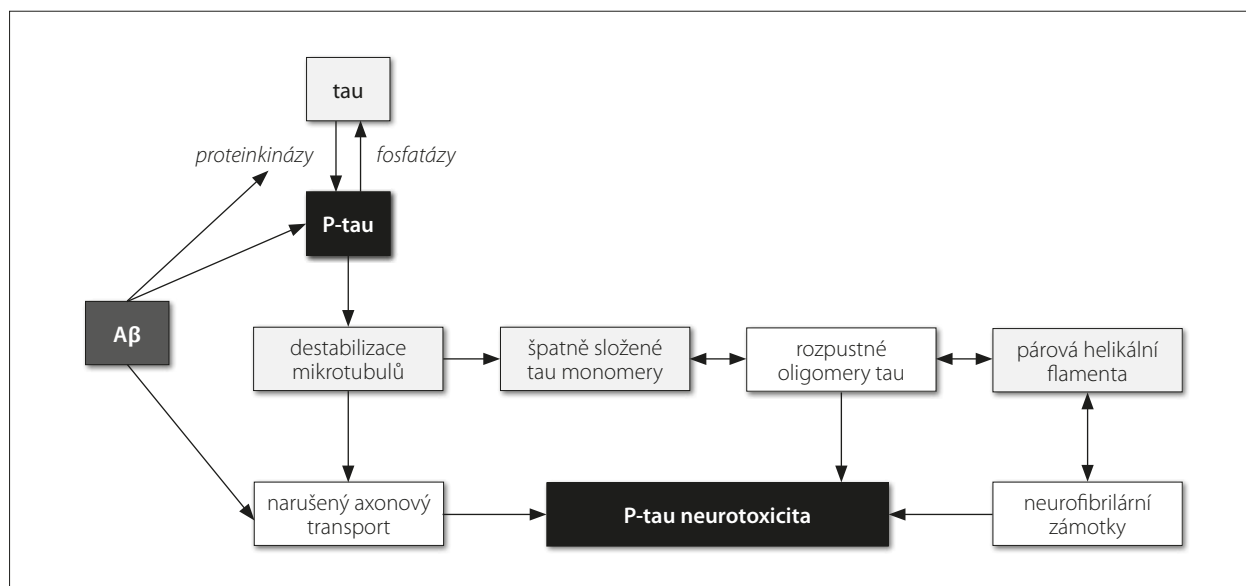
tau

proteinkinázy

fosfatázy

P-tau

Aβ

destabilizace mikrotubulů

špatně složené tau monomery

rozpustné oligomery tau

párová helikální flamenta

narušený axonový transport

P-tau neurotoxicita

neurofibrilární zámotky